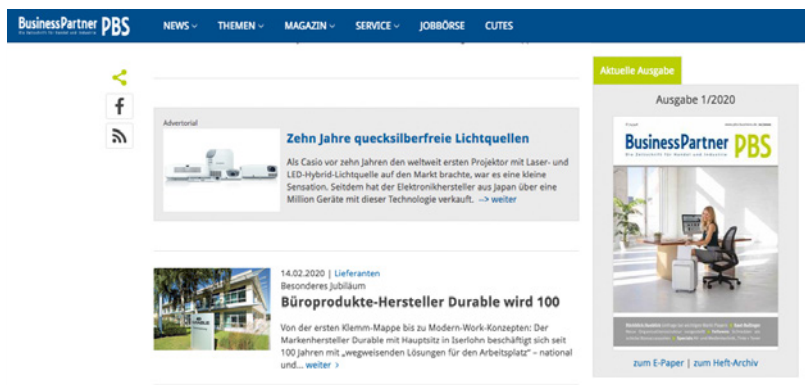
BusinessPartner PBS
Die Zeitschrift für Handel und Industrie

NEWS ⌄ THEMEN ⌄ MAGAZIN ⌄ SERVICE ⌄ JOBBÖRSE CUTES

Advertorial

Zehn Jahre quecksilberfreie Lichtquellen

Als Casio vor zehn Jahren den weltweit ersten Projektor mit Laser- und LED-Hybrid-Lichtquelle auf den Markt brachte, war es eine kleine Sensation. Seitdem hat der Elektronikhersteller aus Japan über eine Million Geräte mit dieser Technologie verkauft. --> weiter

14.02.2020 | Lieferanten

Besonderes Jubiläum

Büroprodukte-Hersteller Durable wird 100

Von der ersten Klemm-Mappe bis zu Modern-Work-Konzepten: Der Markenhersteller Durable mit Hauptsitz in Iserlohn beschäftigt sich seit 100 Jahren mit „wegweisenden Lösungen für den Arbeitsplatz" – national und... weiter ›

Aktuelle Ausgabe

Ausgabe 1/2020

BusinessPartner PBS
Die Zeitschrift für Handel und Industrie

zum E-Paper | zum Heft-Archiv